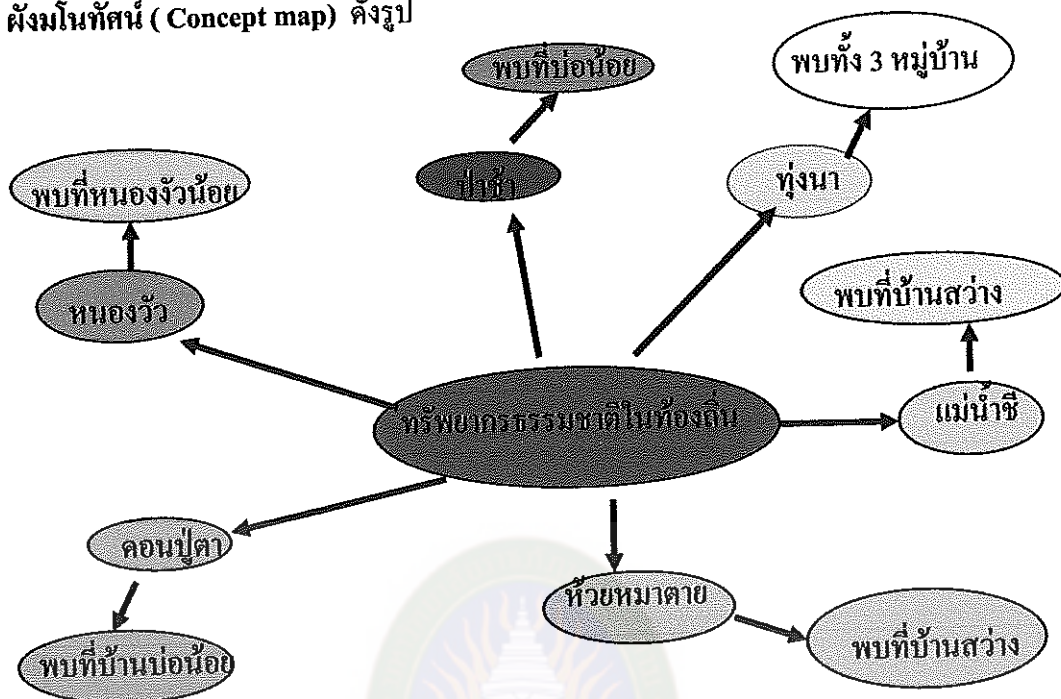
ผังมโนทัศน์ ( Concept map) ดังรูป

พบที่บ่อน้อย

พบทั้ง 3 หมู่บ้าน

ป่าช้า

ทุ่งนา

พบที่หนองงัวน้อย

หนองวัว

พบที่บ้านสว่าง

ทรัพยากรธรรมชาติในท้องถิ่น

แม่น้ำชี

คอนปู่ตา

ห้วยหมาตาย

พบที่บ้านบ่อน้อย

พบที่บ้านสว่าง